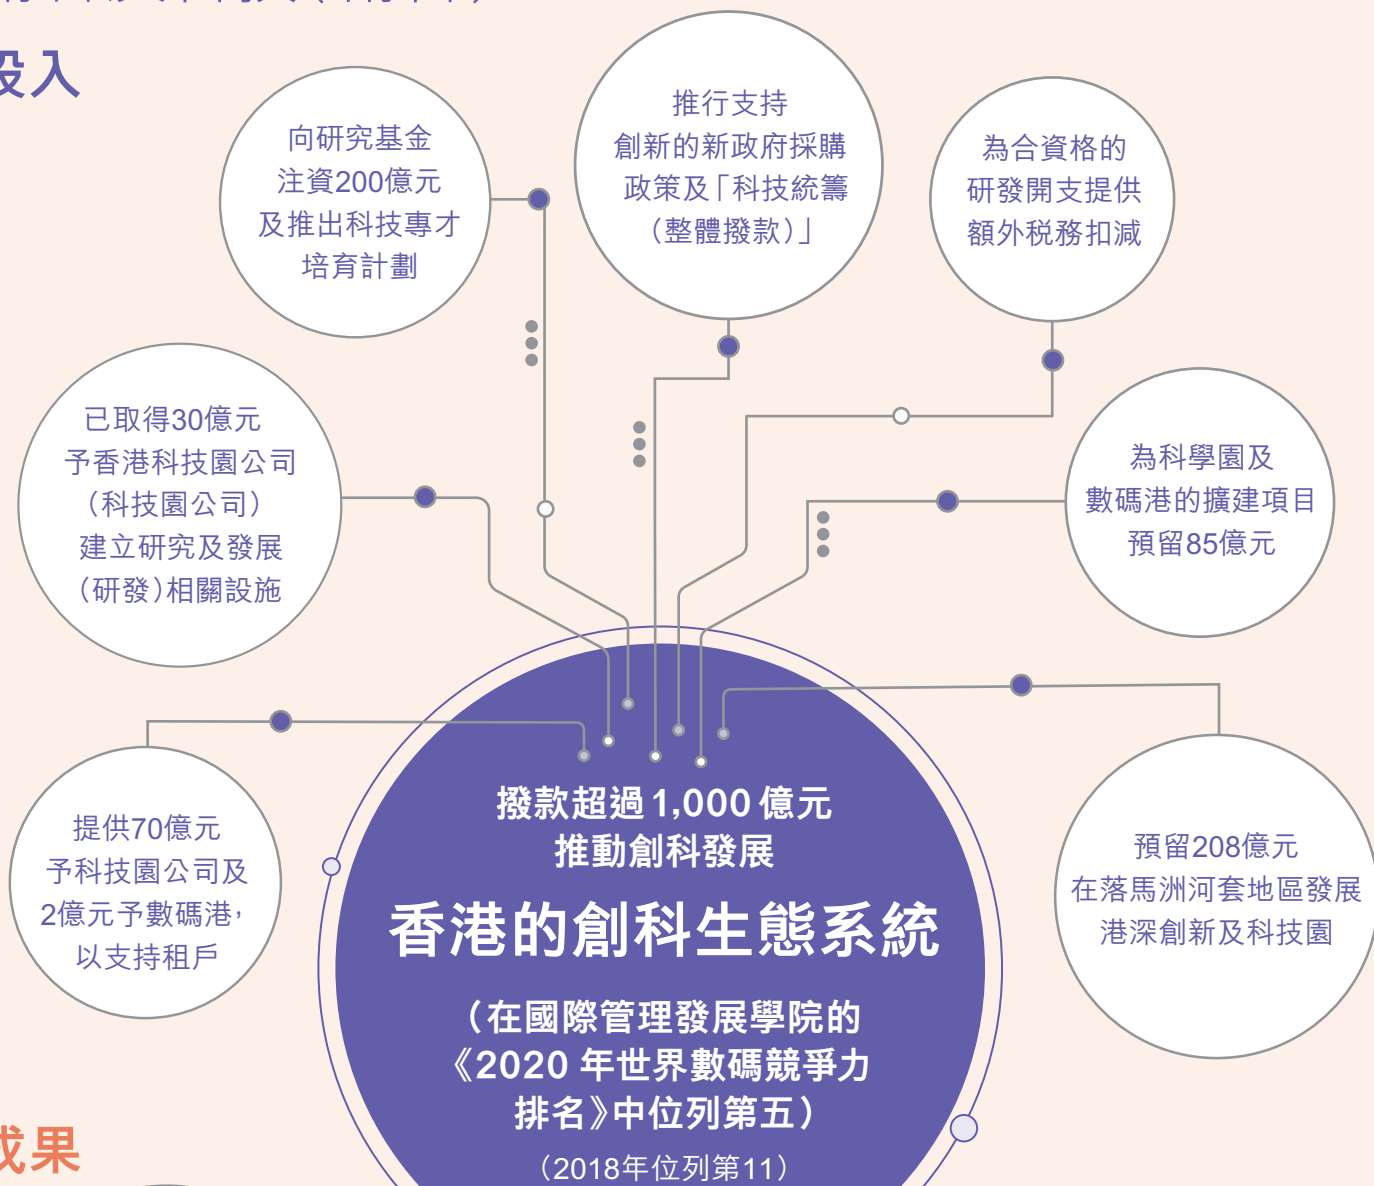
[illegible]

投入

向研究基金注資200億元及推出科技專才培育計劃

推行支持創新的新政府採購政策及「科技統籌(整體撥款)」

為合資格的研發開支提供額外稅務扣減

已取得30億元予香港科技園公司(科技園公司)建立研究及發展(研發)相關設施

為科學園及數碼港的擴建項目預留85億元

提供70億元予科技園公司及2億元予數碼港,以支持租戶

撥款超過1,000億元推動創科發展

香港的創科生態系統

(在國際管理發展學院的《2020年世界數碼競爭力排名》中位列第五)

(2018年位列第11)

預留208億元在落馬洲河套地區發展港深創新及科技園

成果